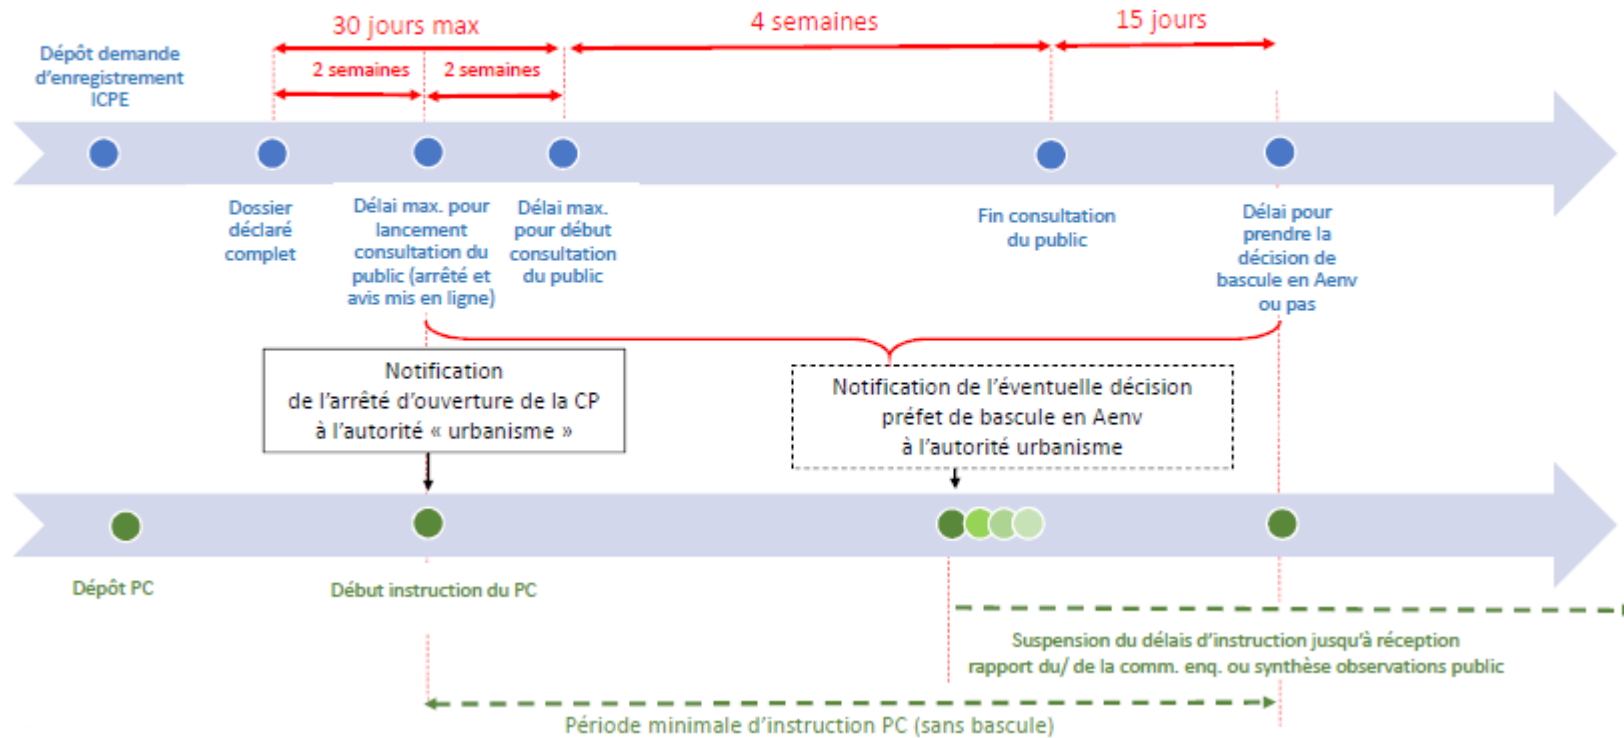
30 jours max

4 semaines

15 jours

Dépôt demande d'enregistrement ICPE

2 semaines

2 semaines

Dossier déclaré complet

Délai max. pour lancement consultation du public (arrêté et avis mis en ligne)

Délai max. pour début consultation du public

Fin consultation du public

Délai pour prendre la décision de bascule en Aenv ou pas

Notification de l'arrêté d'ouverture de la CP à l'autorité « urbanisme »

Notification de l'éventuelle décision préfet de bascule en Aenv à l'autorité urbanisme

Dépôt PC

Début instruction du PC

Suspension du délais d'instruction jusqu'à réception rapport du/ de la comm. enq. ou synthèse observations public

Période minimale d'instruction PC (sans bascule)